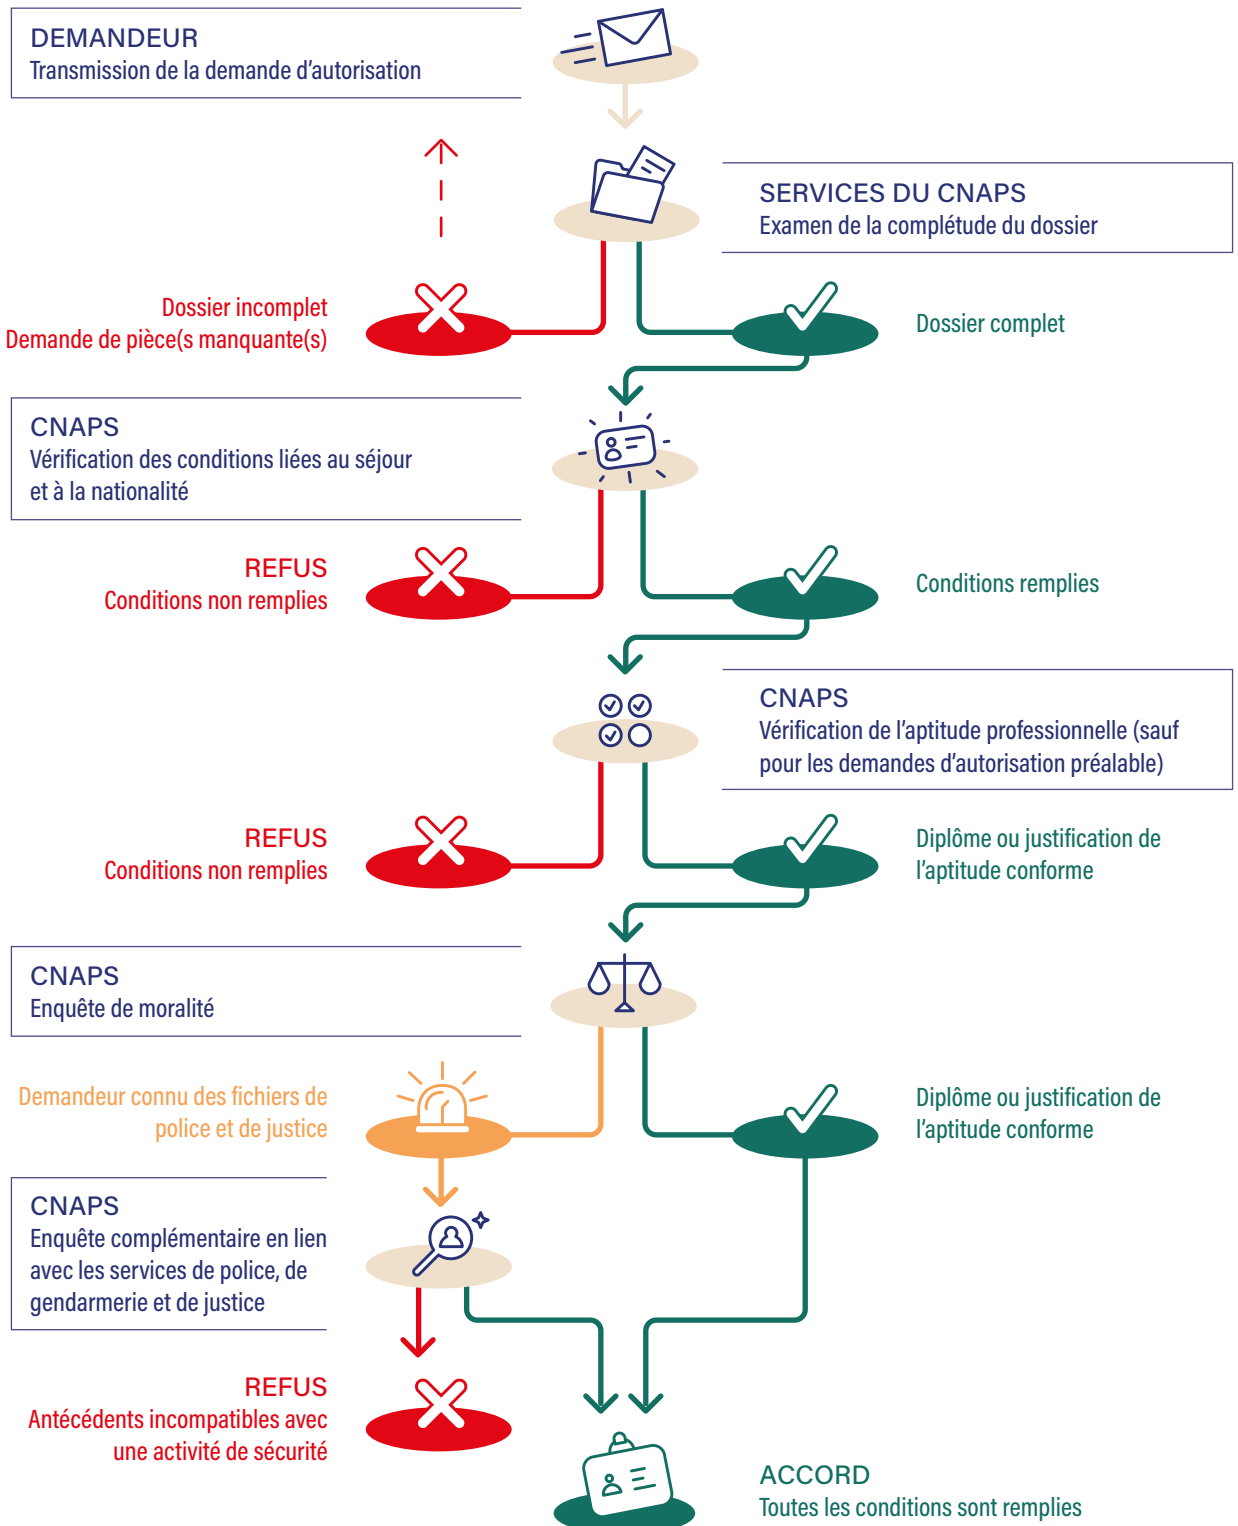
DEMANDEUR
Transmission de la demande d'autorisation

SERVICES DU CNAPS
Examen de la complétude du dossier

Dossier incomplet
Demande de pièce(s manquante(s)

Dossier complet

CNAPS
Vérification des conditions liées au séjour et à la nationalité

REFUS
Conditions non remplies

Conditions remplies

CNAPS
Vérification de l'aptitude professionnelle (sauf pour les demandes d'autorisation préalable)

REFUS
Conditions non remplies

Diplôme ou justification de l'aptitude conforme

CNAPS
Enquête de moralité

Demandeur connu des fichiers de police et de justice

Diplôme ou justification de l'aptitude conforme

CNAPS
Enquête complémentaire en lien avec les services de police, de gendarmerie et de justice

REFUS
Antécédents incompatibles avec une activité de sécurité

ACCORD
Toutes les conditions sont remplies